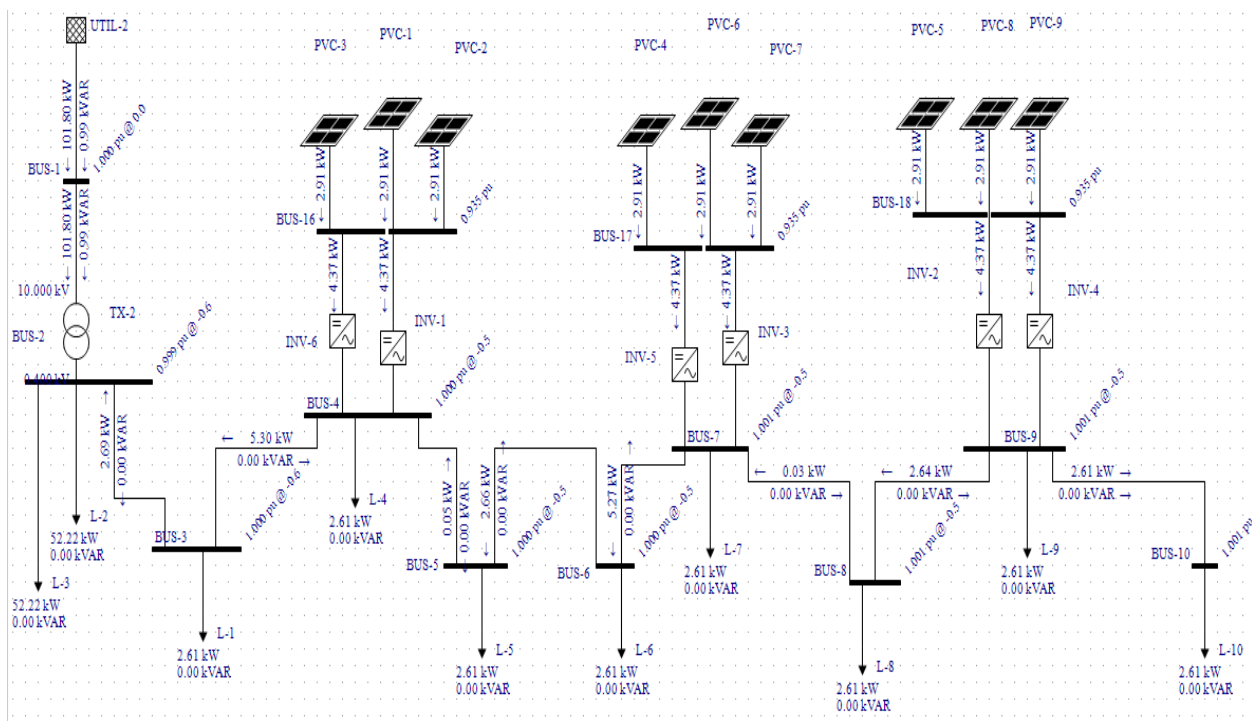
UTIL-2

101.80 kW
0.99 kVAR
1.000 pu @ 0.0

BUS-1

101.80 kW
0.99 kVAR

10.000 kV

TX-2

BUS-2

0.999 pu @ -0.6

0.400 kV

2.69 kW
0.00 kVAR

L-2
52.22 kW
0.00 kVAR

L-3
52.22 kW
0.00 kVAR

BUS-3
1.000 pu @ -0.6

L-1
2.61 kW
0.00 kVAR

PVC-3
PVC-1
PVC-2

2.91 kW
2.91 kW
2.91 kW
0.935 pu

BUS-16

4.37 kW
4.37 kW

INV-6
INV-1

BUS-4
1.000 pu @ -0.5

5.30 kW
0.00 kVAR

L-4
2.61 kW
0.00 kVAR

0.05 kW
0.00 kVAR
2.66 kW
0.00 kVAR

BUS-5
1.000 pu @ -0.5

L-5
2.61 kW
0.00 kVAR

5.27 kW
0.00 kVAR

BUS-6
1.000 pu @ -0.5

L-6
2.61 kW
0.00 kVAR

PVC-4
PVC-6
PVC-7

2.91 kW
2.91 kW
2.91 kW
0.935 pu

BUS-17

4.37 kW
4.37 kW

INV-5
INV-3

BUS-7
1.001 pu @ -0.5

L-7
2.61 kW
0.00 kVAR

0.03 kW
0.00 kVAR

BUS-8
1.001 pu @ -0.5

L-8
2.61 kW
0.00 kVAR

PVC-5
PVC-8
PVC-9

2.91 kW
2.91 kW
2.91 kW
0.935 pu

BUS-18

4.37 kW
4.37 kW

INV-2
INV-4

2.64 kW
0.00 kVAR

BUS-9
1.001 pu @ -0.5

L-9
2.61 kW
0.00 kVAR

2.61 kW
0.00 kVAR

BUS-10
1.001 pu

L-10
2.61 kW
0.00 kVAR